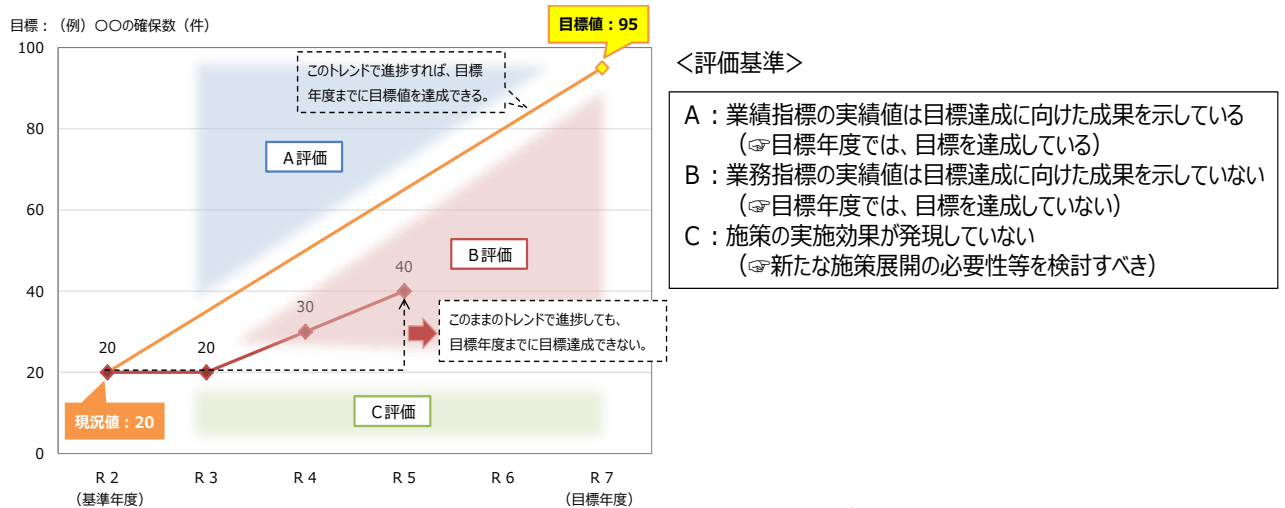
目標：（例）〇〇の確保数（件）

目標値：95

このトレンドで進捗すれば、目標年度までに目標値を達成できる。

A評価

B評価

C評価

このままのトレンドで進捗しても、目標年度までに目標達成できない。

現況値：20

100
80
60
40
20
0

20
20
30
40

R２
（基準年度）
R３
R４
R５
R６
R７
（目標年度）

＜評価基準＞

A：業績指標の実績値は目標達成に向けた成果を示している
（☞目標年度では、目標を達成している）
B：業務指標の実績値は目標達成に向けた成果を示していない
（☞目標年度では、目標を達成していない）
C：施策の実施効果が発現していない
（☞新たな施策展開の必要性等を検討すべき）